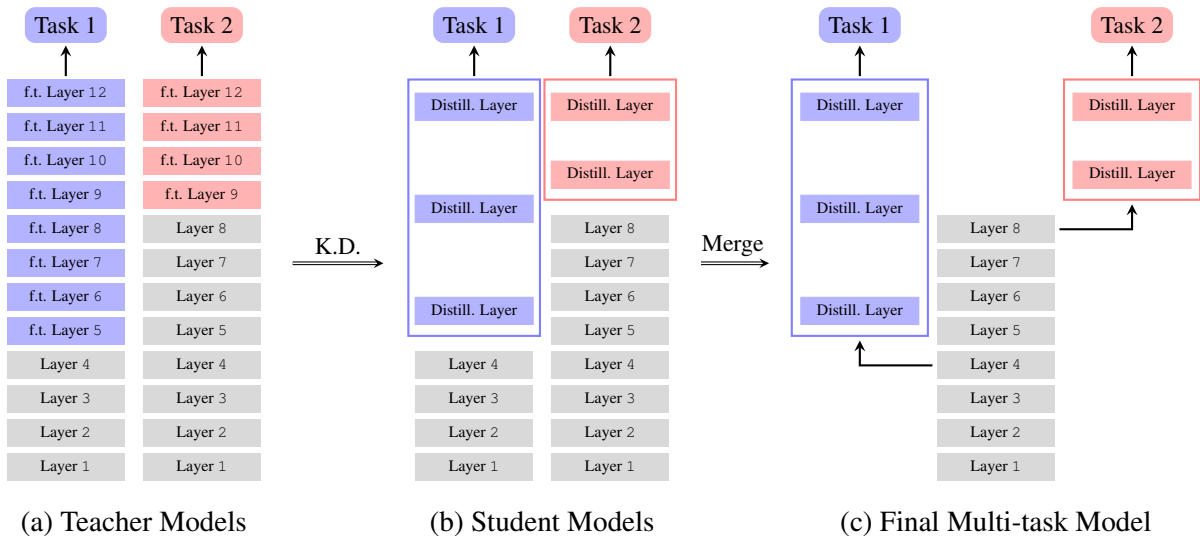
Task 1
Task 2
f.t. Layer 12
f.t. Layer 11
f.t. Layer 10
f.t. Layer 9
f.t. Layer 8
f.t. Layer 7
f.t. Layer 6
f.t. Layer 5
Layer 4
Layer 3
Layer 2
Layer 1
f.t. Layer 12
f.t. Layer 11
f.t. Layer 10
f.t. Layer 9
Layer 8
Layer 7
Layer 6
Layer 5
Layer 4
Layer 3
Layer 2
Layer 1

(a) Teacher Models

K.D.

Task 1
Task 2
Distill. Layer
Distill. Layer
Distill. Layer
Layer 4
Layer 3
Layer 2
Layer 1
Distill. Layer
Distill. Layer
Layer 8
Layer 7
Layer 6
Layer 5
Layer 4
Layer 3
Layer 2
Layer 1

(b) Student Models

Merge

Task 1
Task 2
Distill. Layer
Distill. Layer
Distill. Layer
Distill. Layer
Distill. Layer
Layer 8
Layer 7
Layer 6
Layer 5
Layer 4
Layer 3
Layer 2
Layer 1

(c) Final Multi-task Model